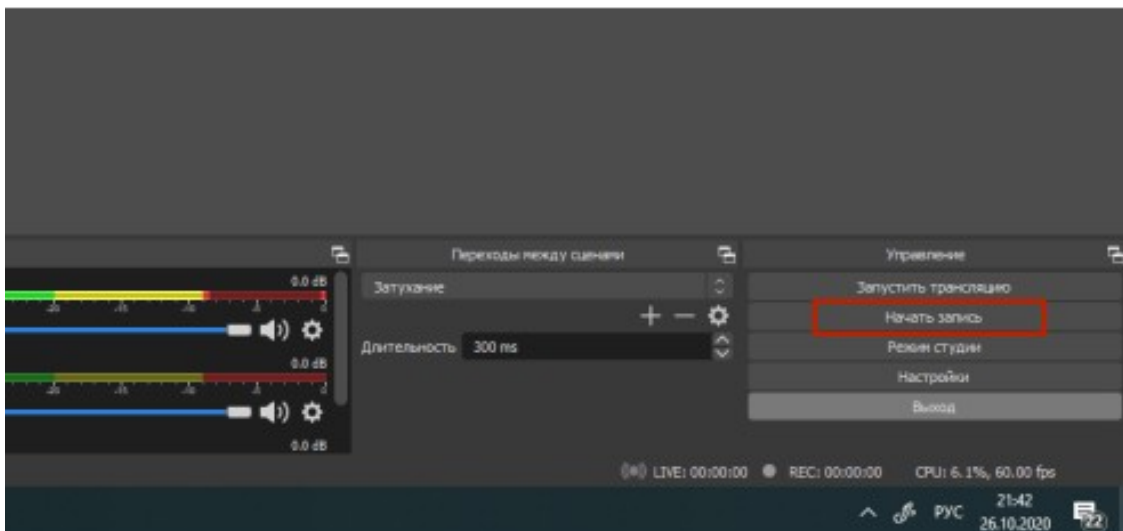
0.0 dB

0.0 dB

0.0 dB

Переходы между сценами

Затухание

+ —

Длительность 300 ms

Управление

Запустить трансляцию

Начать запись

Режим студии

Настройки

Выход

LIVE: 00:00:00 REC: 00:00:00 CPU: 6.1%, 60.00 fps

РУС 21:42 26.10.2020 22